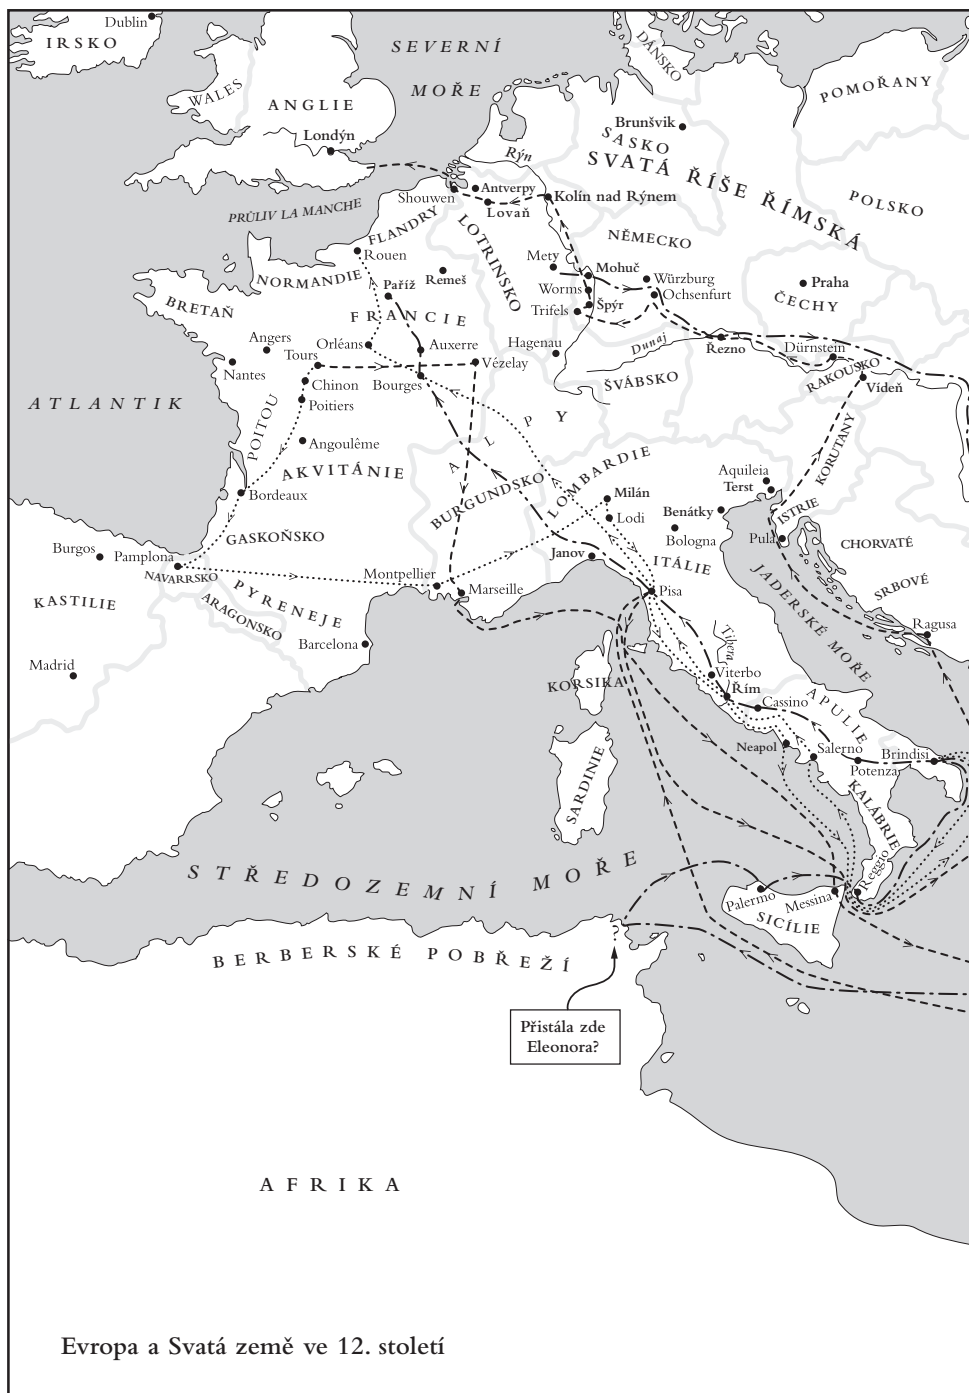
Dublin
IRSKO
SEVERNÍ MOŘE
DÁNSKO
POMOŘANY
WALES
ANGLIE
Londýn
Brunšvik
SASKO
SVATÁ ŘÍŠE ŘÍMSKÁ
Rýn
POLSKO
Shouwen
Antverpy
Lovaň
Kolín nad Rýnem
PRŮLIV LA MANCHE
FLANDRY
LOTRINSKO
NĚMECKO
Rouen
Mety
Mohuč
Würzburg
Praha
NORMANDIE
Paříž
Remeš
Worms
Špýr
Ochsenfurt
ČECHY
BRETAŇ
FRANCIE
Trifels
Angers
Orléans
Auxerre
Hagenau
Řezno
Dürnstein
Tours
Vézelay
Dunaj
Nantes
Chinon
Bourges
ŠVÁBSKO
RAKOUSKO
Vídeň
ATLANTIK
POITOU
Poitiers
ALPY
KORUTANY
Angoulême
AKVITÁNIE
Aquileia
Terst
Bordeaux
BURGUNDSKO
LOMBARDIE
Milán
Benátky
ISTRIE
Lodi
Bologna
GASKOŇSKO
Pula
CHORVATÉ
Burgos
Pamplona
Janov
ITÁLIE
NAVARRSKO
Montpellier
Marseille
Pisa
SRBOVÉ
KASTILIE
PYRENEJE
JADERSKÉ MOŘE
ARAGONSKO
Barcelona
Tibera
Ragusa
Madrid
KORSIKA
Viterbo
Řím
Cassino
APULIE
Neapol
Salerno
Brindisi
SARDINIE
Potenza
KALÁBRIE
STŘEDOZEMNÍ MOŘE
Reggio
Palermo
Messina
SICÍLIE
BERBERSKÉ POBŘEŽÍ
Přistála zde Eleonora?
AFRIKA

Evropa a Svatá země ve 12. století